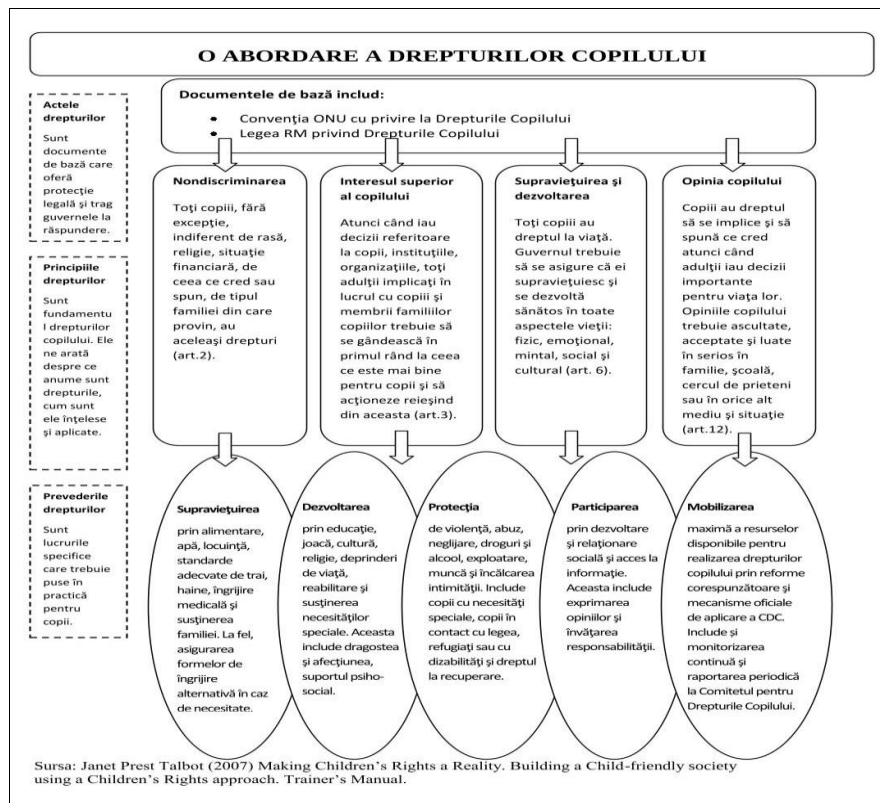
O ABORDARE A DREPTURILOR COPILULUI

Actele drepturilor

Sunt documente de bază care oferă protecţie legală şi trag guvernele la răspundere.

Principiile drepturilor

Sunt fundamentul drepturilor copilului. Ele ne arată despre ce anume sunt drepturile, cum sunt ele înţelese şi aplicate.

Prevederile drepturilor

Sunt lucrurile specifice care trebuie puse în practică pentru copii.

Documentele de bază includ:

• Convenţia ONU cu privire la Drepturile Copilului
• Legea RM privind Drepturile Copilului

Nondiscriminarea

Toţi copiii, fără excepţie, indiferent de rasă, religie, situaţie financiară, de ceea ce cred sau spun, de tipul familiei din care provin, au aceleaşi drepturi (art.2).

Interesul superior al copilului

Atunci când iau decizii referitoare la copii, instituţiile, organizaţiile, toţi adulţii implicaţi în lucrul cu copiii şi membrii familiilor copiilor trebuie să se gândească în primul rând la ceea ce este mai bine pentru copii şi să acţioneze reieşind din aceasta (art.3).

Supravieţuirea şi dezvoltarea

Toţi copiii au dreptul la viaţă. Guvernul trebuie să se asigure că ei supravieţuiesc şi se dezvoltă sănătos în toate aspectele vieţii: fizic, emoţional, mintal, social şi cultural (art. 6).

Opinia copilului

Copiii au dreptul să se implice şi să spună ce cred atunci când adulţii iau decizii importante pentru viaţa lor. Opiniile copilului trebuie ascultate, acceptate şi luate în serios în familie, şcoală, cercul de prieteni sau în orice alt mediu şi situaţie (art.12).

Supravieţuirea

prin alimentare, apă, locuinţă, standarde adecvate de trai, haine, îngrijire medicală şi susţinerea familiei. La fel, asigurarea formelor de îngrijire alternativă în caz de necesitate.

Dezvoltarea

prin educaţie, joacă, cultură, religie, deprinderi de viaţă, reabilitare şi susţinerea necesităţilor speciale. Aceasta include dragostea şi afecţiunea, suportul psiho-social.

Protecţia

de violenţă, abuz, neglijare, droguri şi alcool, exploatare, muncă şi încălcarea intimităţii. Include copii cu necesităţi speciale, copii în contact cu legea, refugiaţi sau cu dizabilităţi şi dreptul la recuperare.

Participarea

prin dezvoltare şi relaţionare socială şi acces la informaţie. Aceasta include exprimarea opiniilor şi învăţarea responsabilităţii.

Mobilizarea

maximă a resurselor disponibile pentru realizarea drepturilor copilului prin reforme corespunzătoare şi mecanisme oficiale de aplicare a CDC. Include şi monitorizarea continuă şi raportarea periodică la Comitetul pentru Drepturile Copilului.

Sursa: Janet Prest Talbot (2007) Making Children's Rights a Reality. Building a Child-friendly society using a Children's Rights approach. Trainer's Manual.